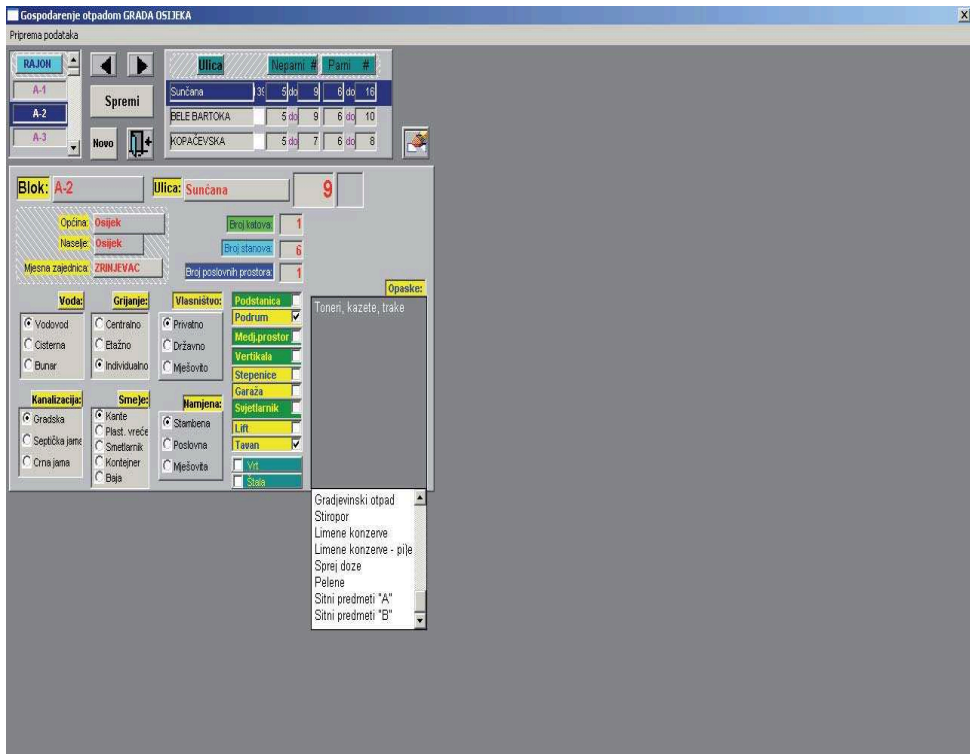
Gospodarenje otpadom GRADA OSIJEKA
Priprema podataka

RAJON
A-1
A-2
A-3

Spremi
Novo

| Ulica | Nepami # | Parni # |
|---|---|---|
| Sunčana | 39 5 do 9 | 6 do 16 |
| BELE BARTOKA | 5 do 9 | 6 do 10 |
| KOPAČEVSKA | 5 do 7 | 6 do 8 |

Blok: A-2
Ulica: Sunčana
9

Općina: Osijek
Naselje: Osijek
Mjesna zajednica: ZRINJEVAC

Broj katova: 1
Broj stanova: 6
Broj poslovnih prostora: 1

Voda:
Vodovod
Cisterna
Bunar

Grijanje:
Centralno
Etažno
Individualno

Vlasništvo:
Privatno
Državno
Mešovito

Podstanica
Podrum
Medj.prostor
Vertikala
Stepenice
Garaža
Svjetlarnik
Lift
Tavan
Vrt
Štala

Opaske:
Toneri, kazete, trake

Kanalizacija:
Gradska
Septička jama
Crna jama

Smeće:
Kante
Plast. vreće
Smetlarnik
Kontejner
Baja

Namjena:
Stambena
Poslovna
Mešovita

Gradjevinski otpad
Stiropor
Limene konzerve
Limene konzerve - pije
Sprej doze
Pelene
Sitni predmeti "A"
Sitni predmeti "B"